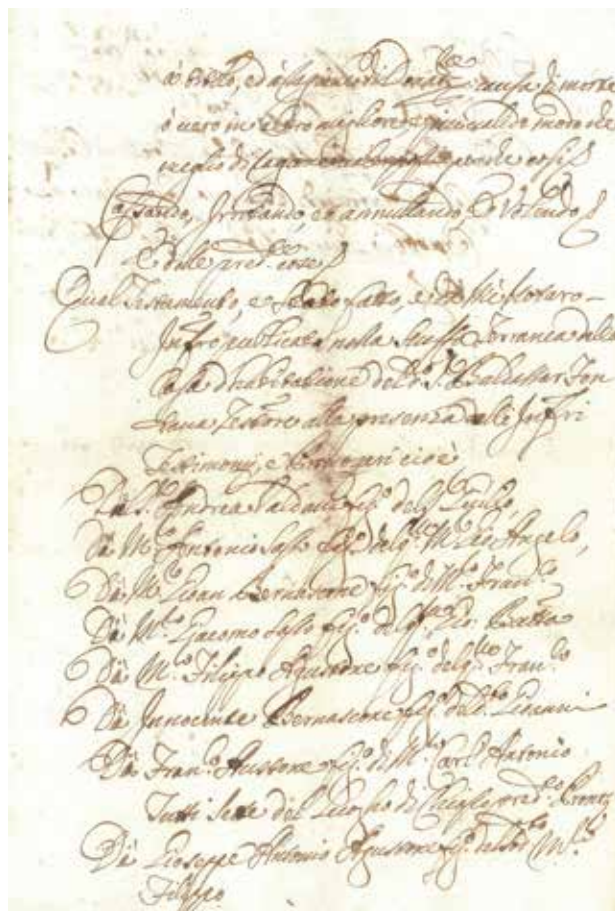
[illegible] detto, e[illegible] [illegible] Dio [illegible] causa di morte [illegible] in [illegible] migliore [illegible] modo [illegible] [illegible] di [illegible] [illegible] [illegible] cassando, irritando, et annullando, e volendo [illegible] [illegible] vale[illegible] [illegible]

Qual Testamento, et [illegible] fatto, e dal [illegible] Notaro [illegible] publicato nella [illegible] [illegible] della casa d'habitatione del S.r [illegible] Baldassar Fontana Testatore alla presenza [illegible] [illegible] Testimonij, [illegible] cioè

Il S.r Andrea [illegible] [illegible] del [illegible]
Il M.r Antonio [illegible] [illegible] del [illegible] M.r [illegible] Angelo,
Il M.r Gioan Bernascone fig.o del M.r Fran.co
Il M.r Giacomo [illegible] fig.o del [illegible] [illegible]
Il M.r Filippo Aquistone fig.o del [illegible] Fran.co
Il Innocenzo Bernascone fig.o del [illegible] Giovanni
Il Fran.co Aquistone fig.o del M.r Carl'Antonio
Tutti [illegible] del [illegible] di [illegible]
Il Giuseppe Antonio Aquistone fig.o del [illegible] M.r Filippo